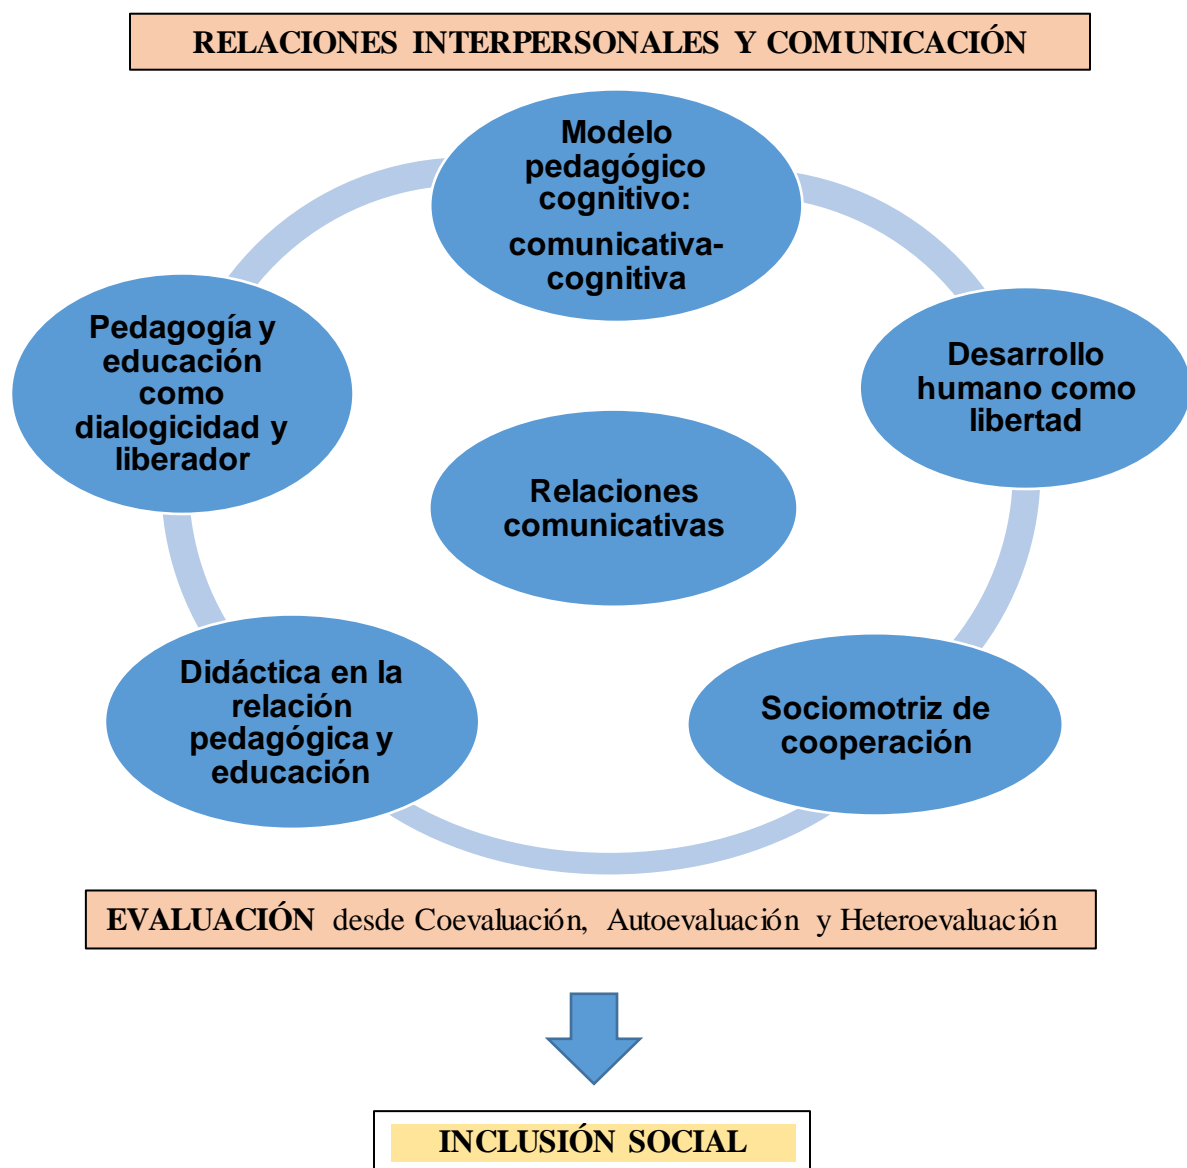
RELACIONES INTERPERSONALES Y COMUNICACIÓN

Modelo pedagógico cognitivo: comunicativa-cognitiva

Desarrollo humano como libertad

Sociomotriz de cooperación

Didáctica en la relación pedagógica y educación

Pedagogía y educación como dialogicidad y liberador

Relaciones comunicativas

EVALUACIÓN desde Coevaluación, Autoevaluación y Heteroevaluación

INCLUSIÓN SOCIAL